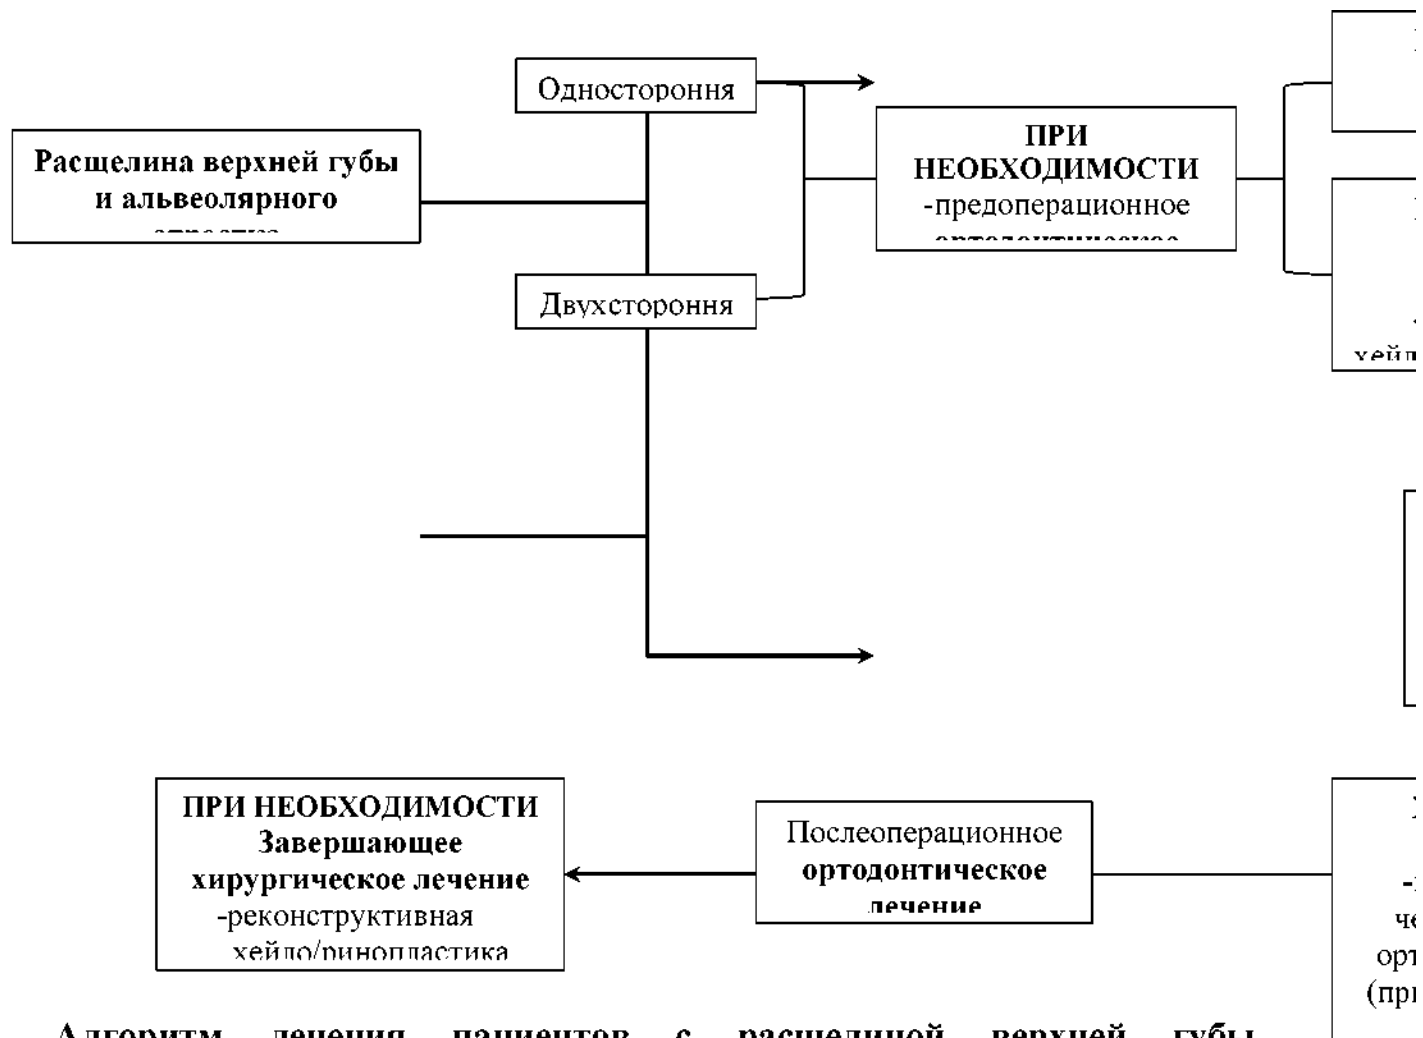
Одностороння

Расщелина верхней губы и альвеолярного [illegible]

Двухстороння

ПРИ НЕОБХОДИМОСТИ
-предоперационное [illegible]

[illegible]

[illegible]

хейл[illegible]

ПРИ НЕОБХОДИМОСТИ
Завершающее хирургическое лечение
-реконструктивная хейло/ринопластика

Послеоперационное ортодонтическое лечение

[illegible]
-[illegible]
че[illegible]
орт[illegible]
(пр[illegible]

Алгоритм лечения пациентов с расщелиной верхней губы